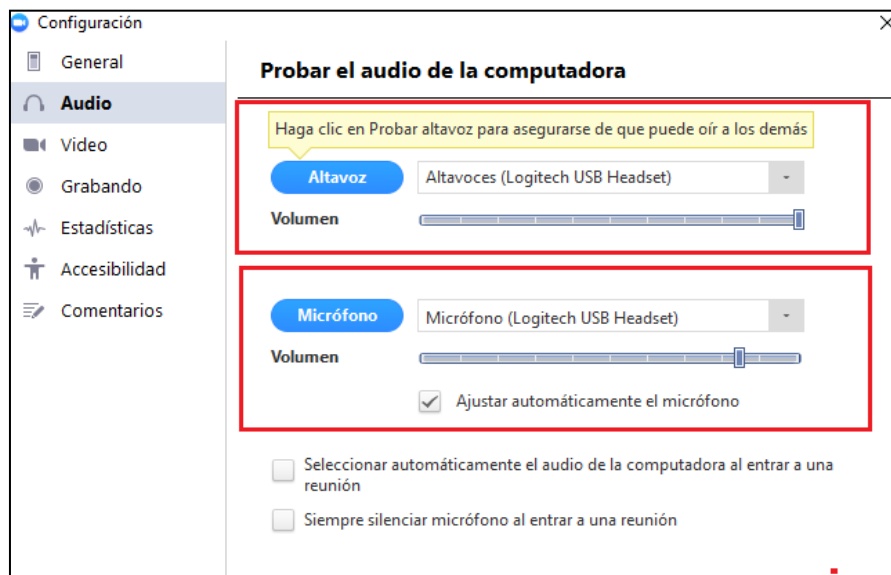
Configuración

General
Audio
Video
Grabando
Estadísticas
Accesibilidad
Comentarios

Probar el audio de la computadora

Haga clic en Probar altavoz para asegurarse de que puede oír a los demás

Altavoz
Altavoces (Logitech USB Headset)
Volumen

Micrófono
Micrófono (Logitech USB Headset)
Volumen
Ajustar automáticamente el micrófono

Seleccionar automáticamente el audio de la computadora al entrar a una reunión
Siempre silenciar micrófono al entrar a una reunión